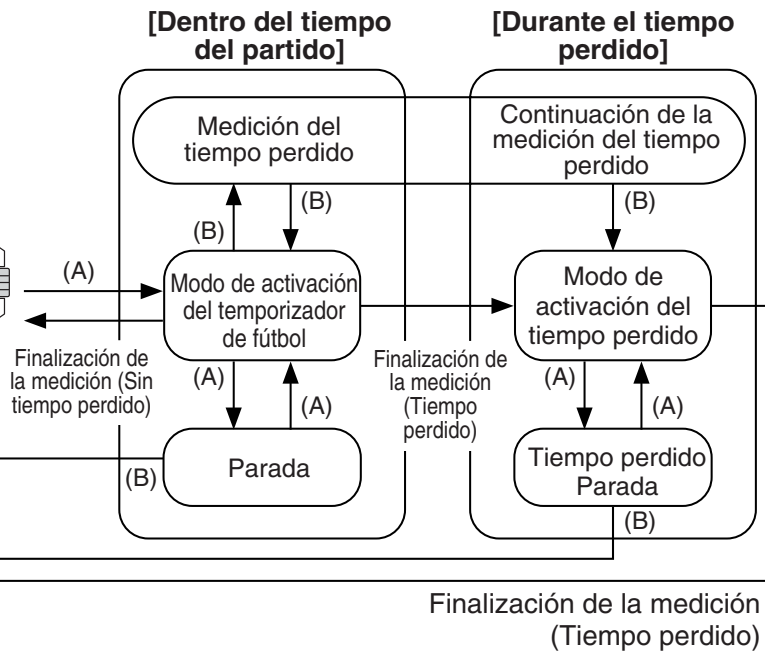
[Dentro del tiempo del partido]

[Durante el tiempo perdido]

Medición del tiempo perdido

Continuación de la medición del tiempo perdido

(B)

(B)

(B)

(A)

Modo de activación del temporizador de fútbol

Modo de activación del tiempo perdido

Finalización de la medición (Sin tiempo perdido)

Finalización de la medición (Tiempo perdido)

(A)

(A)

(A)

(A)

Parada

(B)

Tiempo perdido Parada

(B)

Finalización de la medición (Tiempo perdido)